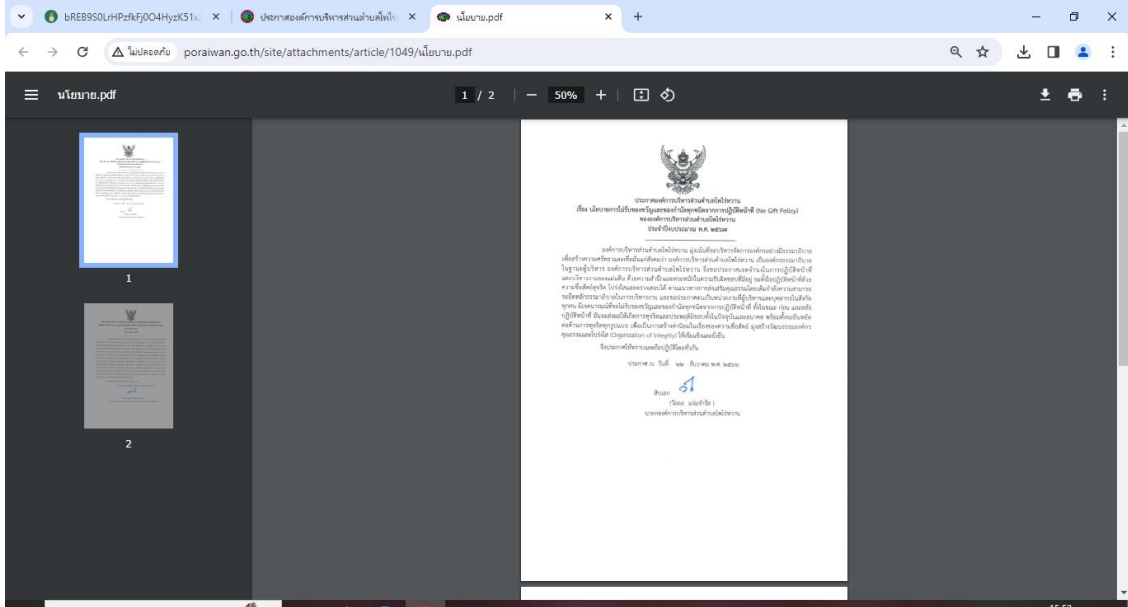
bREB9S0LrHPzfkFj0O4HyzK51 ×
ประกาศองค์การบริหารส่วนตำบลโพไ ×
นโยบาย.pdf ×
+

ไม่ปลอดภัย poraiwan.go.th/site/attachments/article/1049/นโยบาย.pdf

นโยบาย.pdf
1 / 2 | — 50% +

1

2

ประกาศองค์การบริหารส่วนตำบลโพไร่หวาน
เรื่อง นโยบายการไม่รับของขวัญและของกำนัลทุกชนิดจากการปฏิบัติหน้าที่ (No Gift Policy)
ขององค์การบริหารส่วนตำบลโพไร่หวาน
ประจำปีงบประมาณ พ.ศ. ๒๕๖๗

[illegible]

ประกาศ ณ วันที่ ๒๒ ธันวาคม พ.ศ. ๒๕๖๖

(นิพล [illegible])
นายกองค์การบริหารส่วนตำบลโพไร่หวาน